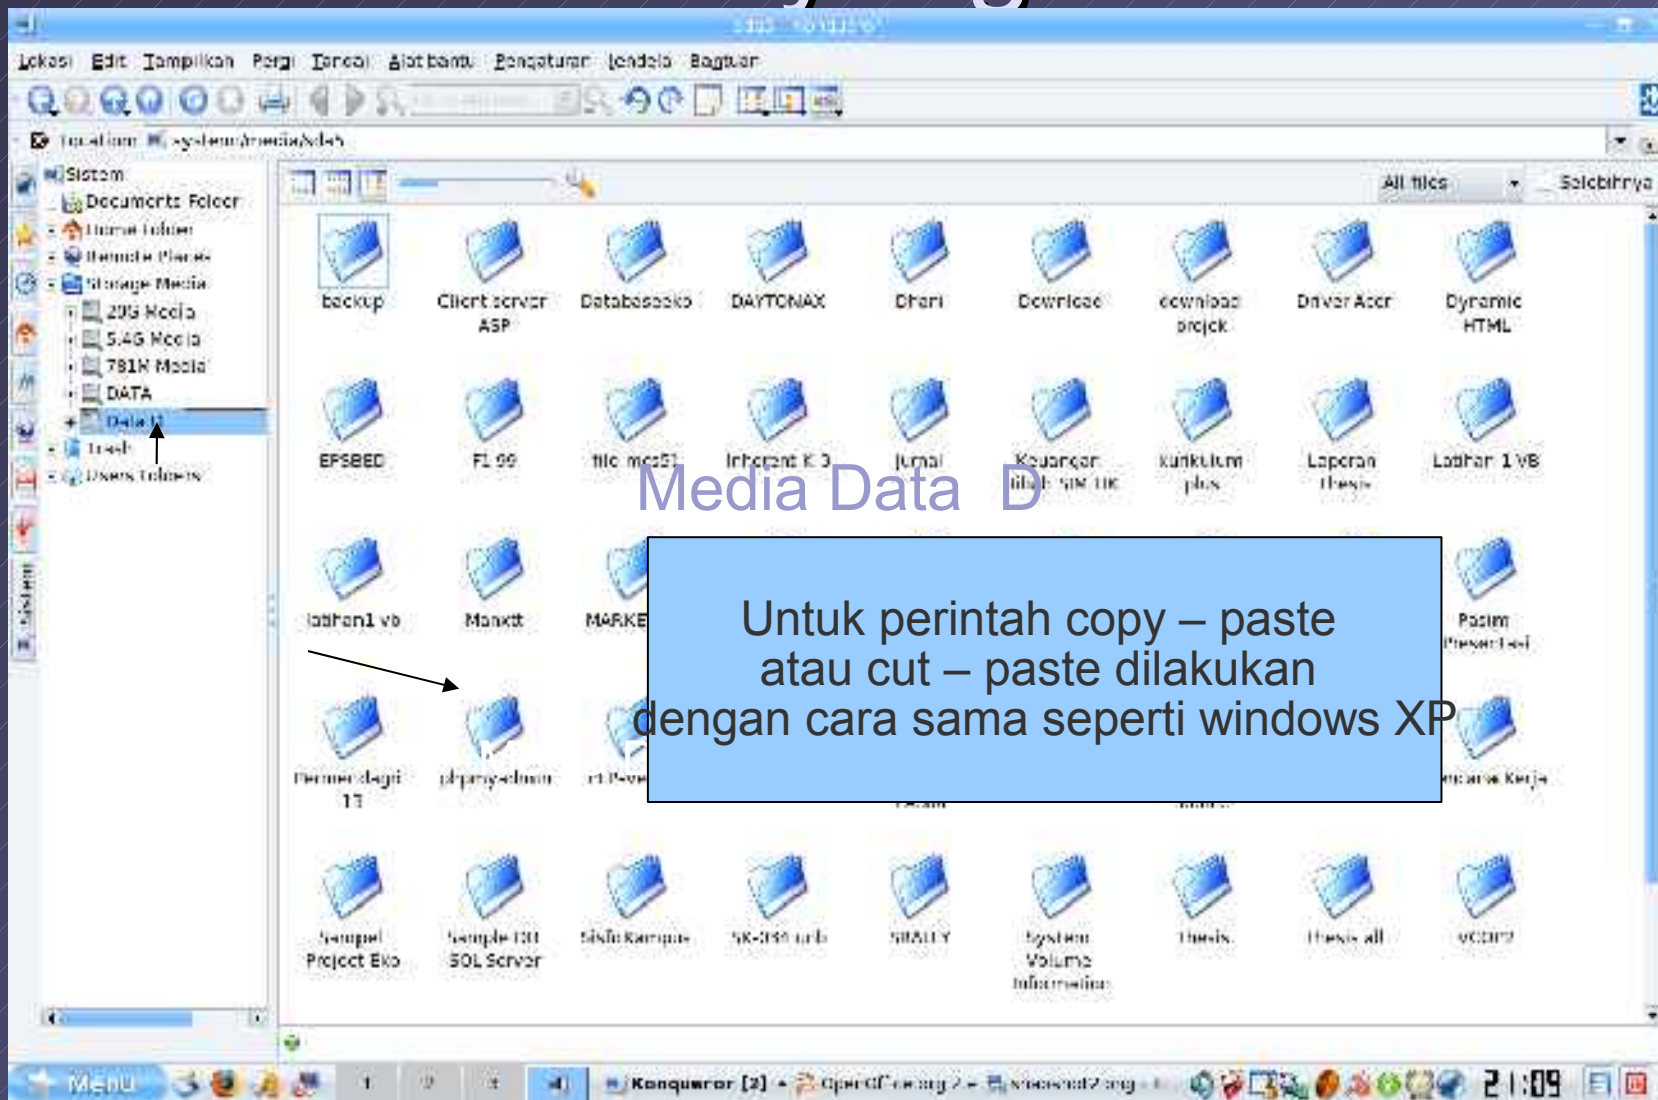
Lokasi Edit Tampilkan Pergi Tanda Alat bantu Pengaturan Jendela Bantuan

Location: system:/media/sda5

Sistem
Documents Folder
Home Folder
Remote Places
Storage Media
20G Media
5.4G Media
781M Media
DATA
Data D
Trash
Users Folders

All files
Selebihnya

backup
Client server ASP
Databaseeko
DAYTONAX
Dhani
Download
download projek
Driver Acer
Dynamic HTML
EPSBED
FI 09
file mcs51
Inherent K 3
jurnal
Keuangan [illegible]
kurikulum plus
Laporan Thesis
Latihan 1 VB
latihan1 vb
Maxtt
MARKE
Pasim Presentasi
Pemrograman 13
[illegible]
rt Pove
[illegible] Kerja
Sampel Project Eko
Sample DB SQL Server
Sisfo Kampus
SK-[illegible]
SMALLY
System Volume Information
Thesis
Thesis all
VCD

Media Data D

Untuk perintah copy – paste atau cut – paste dilakukan dengan cara sama seperti windows XP

Menu
Konqueror [2]
21:09